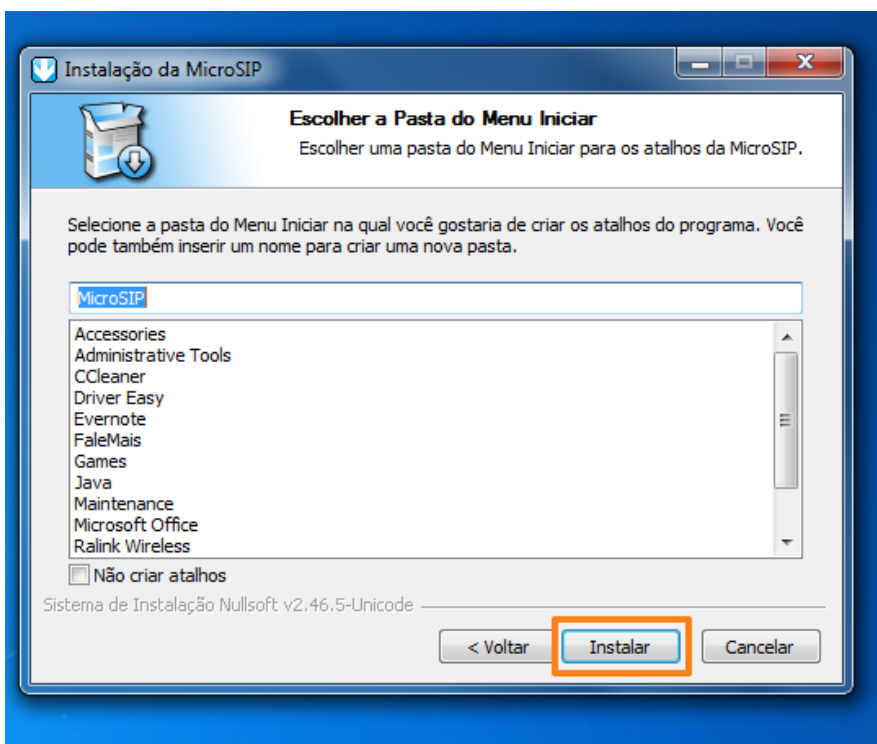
Instalação da MicroSIP

Escolher a Pasta do Menu Iniciar

Escolher uma pasta do Menu Iniciar para os atalhos da MicroSIP.

Selecione a pasta do Menu Iniciar na qual você gostaria de criar os atalhos do programa. Você pode também inserir um nome para criar uma nova pasta.

MicroSIP

Accessories
Administrative Tools
CCleaner
Driver Easy
Evernote
FaleMais
Games
Java
Maintenance
Microsoft Office
Ralink Wireless

Não criar atalhos

Sistema de Instalação Nullsoft v2.46.5-Unicode

< Voltar
Instalar
Cancelar